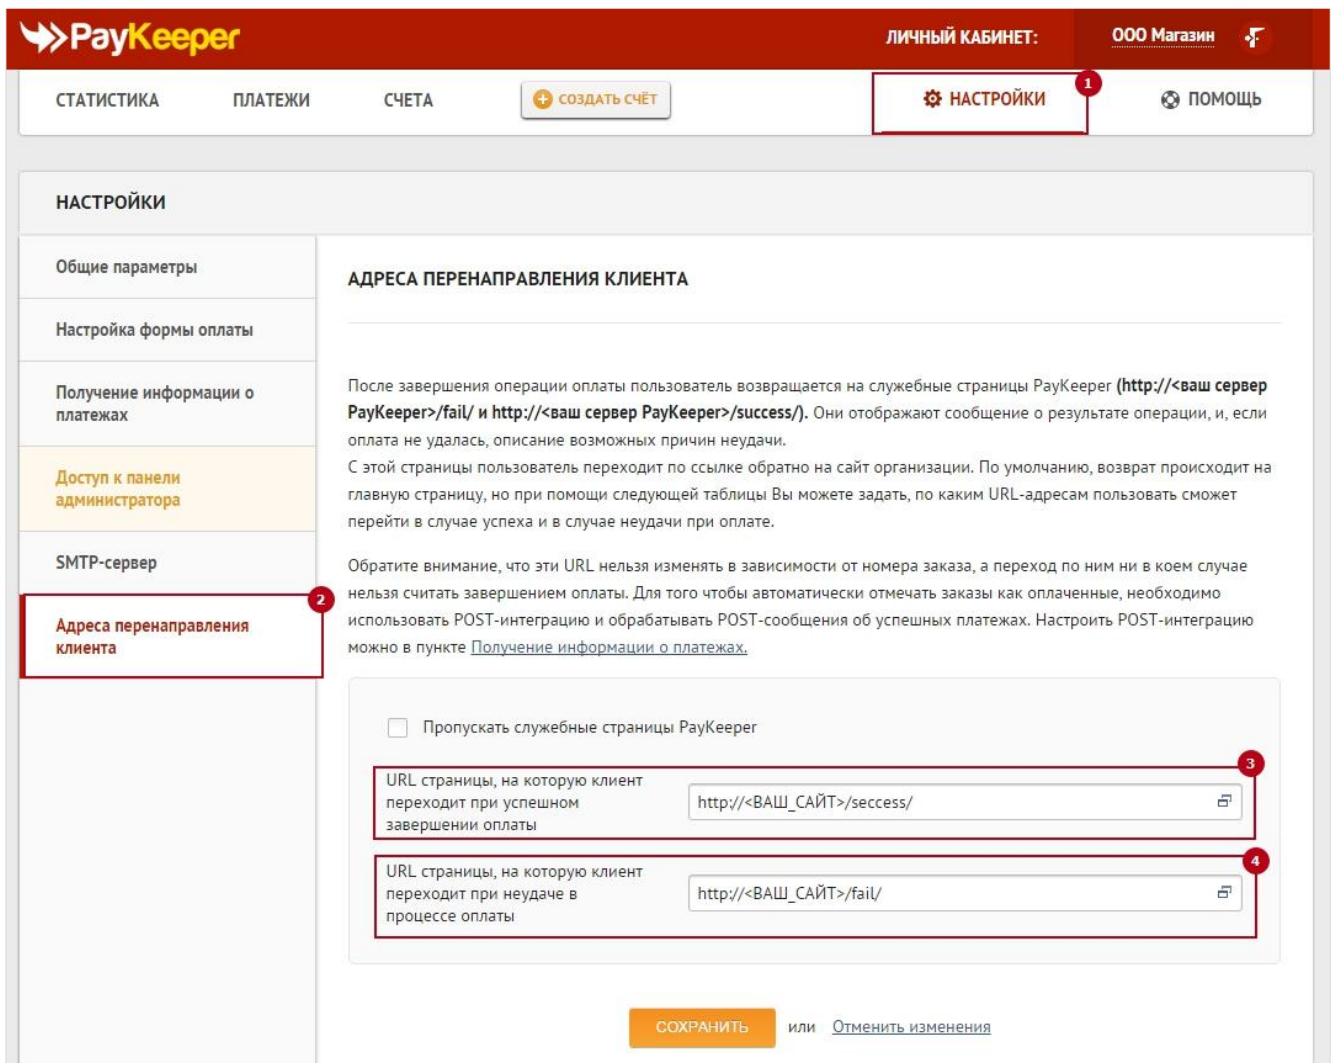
PayKeeper

ЛИЧНЫЙ КАБИНЕТ: ООО Магазин

СТАТИСТИКА ПЛАТЕЖИ СЧЕТА СОЗДАТЬ СЧЁТ НАСТРОЙКИ 1 ПОМОЩЬ

НАСТРОЙКИ

Общие параметры

Настройка формы оплаты

Получение информации о платежах

Доступ к панели администратора

SMTP-сервер

2

Адреса перенаправления клиента

АДРЕСА ПЕРЕНАПРАВЛЕНИЯ КЛИЕНТА

После завершения операции оплаты пользователь возвращается на служебные страницы PayKeeper **(http://<ваш сервер PayKeeper>/fail/ и http://<ваш сервер PayKeeper>/success/).** Они отображают сообщение о результате операции, и, если оплата не удалась, описание возможных причин неудачи.
С этой страницы пользователь переходит по ссылке обратно на сайт организации. По умолчанию, возврат происходит на главную страницу, но при помощи следующей таблицы Вы можете задать, по каким URL-адресам пользовать сможет перейти в случае успеха и в случае неудачи при оплате.

Обратите внимание, что эти URL нельзя изменять в зависимости от номера заказа, а переход по ним ни в коем случае нельзя считать завершением оплаты. Для того чтобы автоматически отмечать заказы как оплаченные, необходимо использовать POST-интеграцию и обрабатывать POST-сообщения об успешных платежах. Настроить POST-интеграцию можно в пункте Получение информации о платежах.

Пропускать служебные страницы PayKeeper

3

URL страницы, на которую клиент переходит при успешном завершении оплаты | http://<ВАШ_САЙТ>/seccess/

4

URL страницы, на которую клиент переходит при неудаче в процессе оплаты | http://<ВАШ_САЙТ>/fail/

СОХРАНИТЬ или Отменить изменения